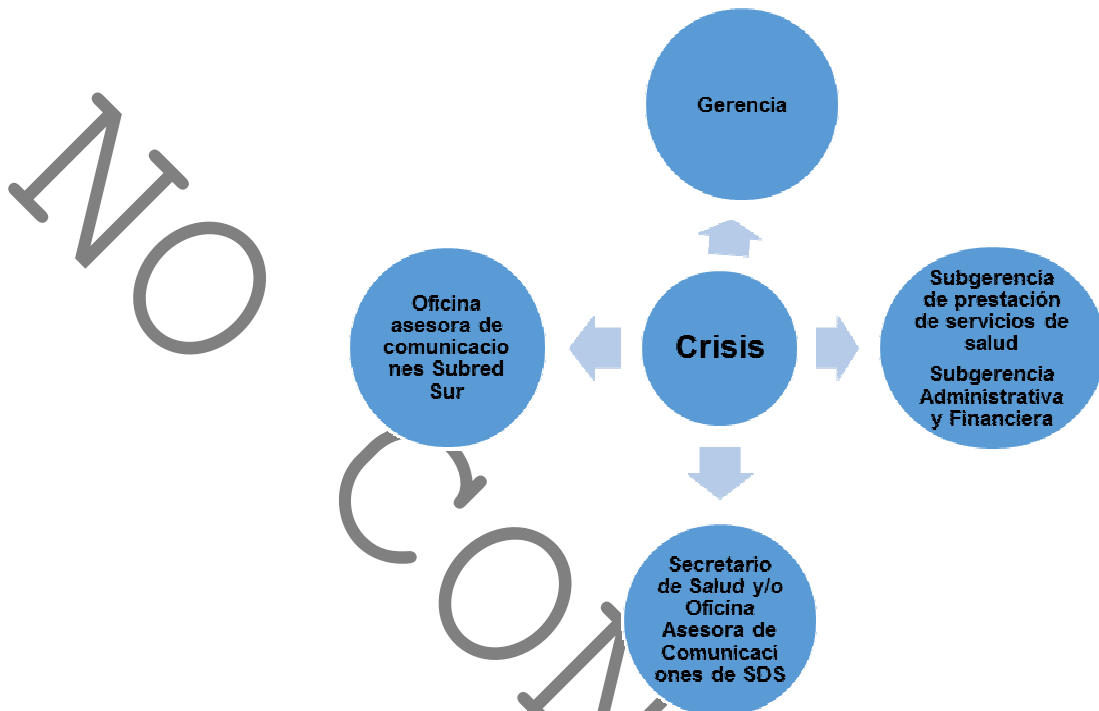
NO CON

Gerencia

Oficina asesora de comunicaciones Subred Sur

Crisis

Subgerencia de prestación de servicios de salud

Subgerencia Administrativa y Financiera

Secretario de Salud y/o Oficina Asesora de Comunicaciones de SDS